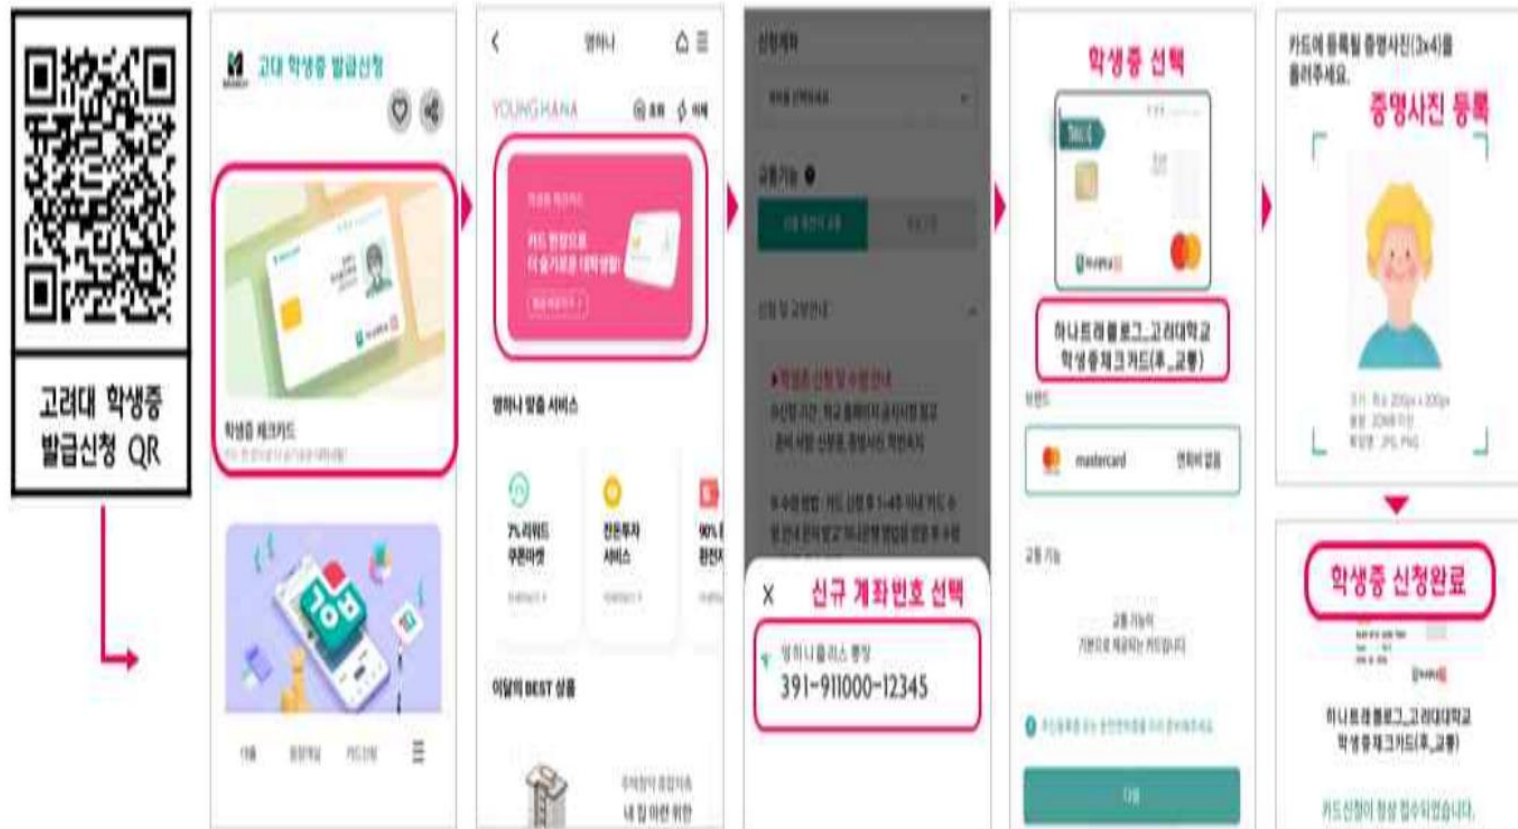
고려대 학생증 발급신청 QR

고대 학생증 발급신청

학생증 체크카드

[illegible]

영하나

YOUNG HANA

영하나 맞춤 서비스

7% 리워드 쿠폰마켓

전문투자 서비스

이달의 BEST 상품

신규 계좌번호 선택

영하나플러스 통장

391-911000-12345

학생증 선택

하나트래블로그_고려대학교 학생증체크카드(후_교통)

mastercard

카드에 등록될 증명사진(3x4)을 올려주세요.

증명사진 등록

학생증 신청완료

하나트래블로그_고려대학교 학생증체크카드(후_교통)

카드신청이 정상 접수되었습니다.